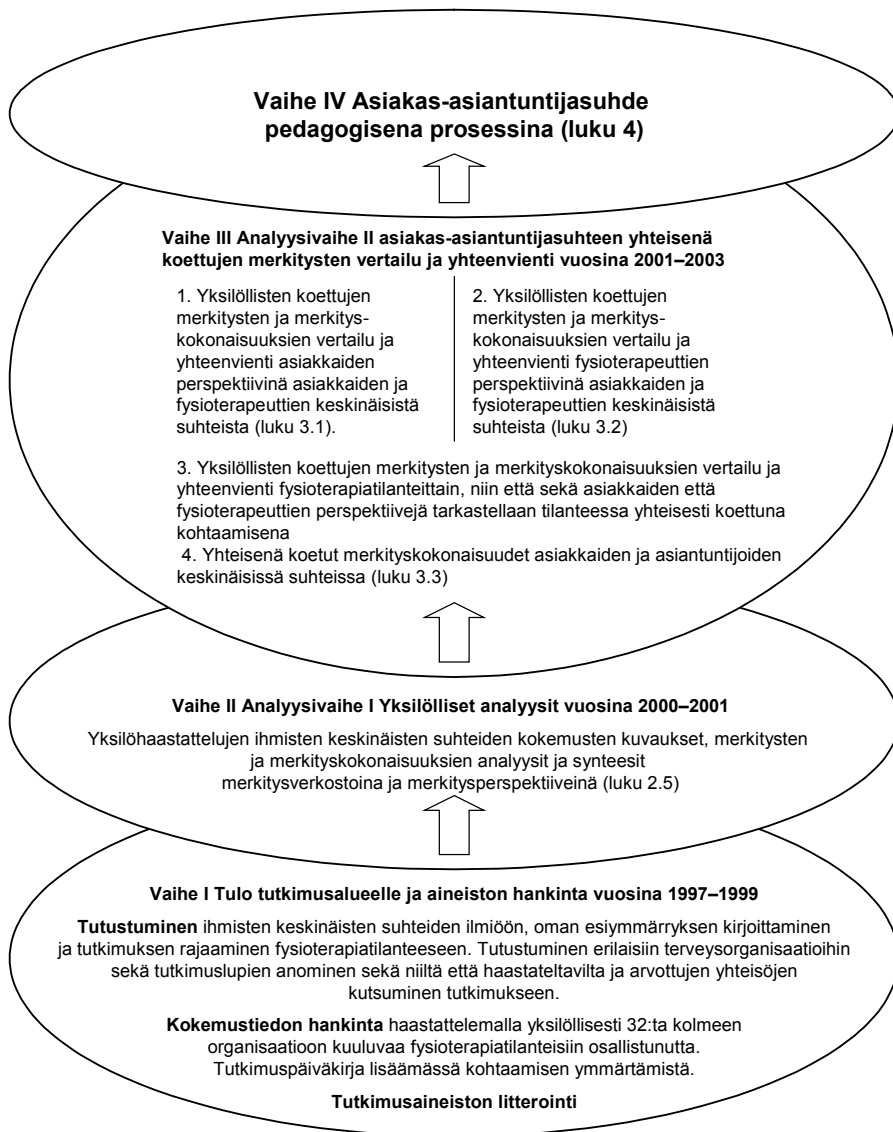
**Vaihe IV Asiakas-asiantuntijasuhde pedagogisena prosessina (luku 4)**

**Vaihe III Analyysivaihe II asiakas-asiantuntijasuhteen yhteisenä koettujen merkitysten vertailu ja yhteenvienti vuosina 2001–2003**

1. Yksilöllisten koettujen merkitysten ja merkityskokonaisuuksien vertailu ja yhteenvienti asiakkaiden perspektiivinä asiakkaiden ja fysioterapeuttien keskinäisistä suhteista (luku 3.1).

2. Yksilöllisten koettujen merkitysten ja merkityskokonaisuuksien vertailu ja yhteenvienti fysioterapeuttien perspektiivinä asiakkaiden ja fysioterapeuttien keskinäisistä suhteista (luku 3.2)

3. Yksilöllisten koettujen merkitysten ja merkityskokonaisuuksien vertailu ja yhteenvienti fysioterapiatilanteittain, niin että sekä asiakkaiden että fysioterapeuttien perspektiivejä tarkastellaan tilanteessa yhteisesti koettuna kohtaamisena

4. Yhteisenä koetut merkityskokonaisuudet asiakkaiden ja asiantuntijoiden keskinäisissä suhteissa (luku 3.3)

**Vaihe II Analyysivaihe I Yksilölliset analyysit vuosina 2000–2001**

Yksilöhaastattelujen ihmisten keskinäisten suhteiden kokemusten kuvaukset, merkitysten ja merkityskokonaisuuksien analyysit ja synteesit merkitysverkostoina ja merkitysperspektiiveinä (luku 2.5)

**Vaihe I Tulo tutkimusalueelle ja aineiston hankinta vuosina 1997–1999**

**Tutustuminen** ihmisten keskinäisten suhteiden ilmiöön, oman esiymmärryksen kirjoittaminen ja tutkimuksen rajaaminen fysioterapiatilanteeseen. Tutustuminen erilaisiin terveysorganisaatioihin sekä tutkimuslupien anominen sekä niiltä että haastateltavilta ja arvottujen yhteisöjen kutsuminen tutkimukseen.

**Kokemustiedon hankinta** haastattelemalla yksilöllisesti 32:ta kolmeen organisaatioon kuuluvaa fysioterapiatilanteisiin osallistunutta. Tutkimuspäiväkirja lisäämässä kohtaamisen ymmärtämistä.

**Tutkimusaineiston litterointi**